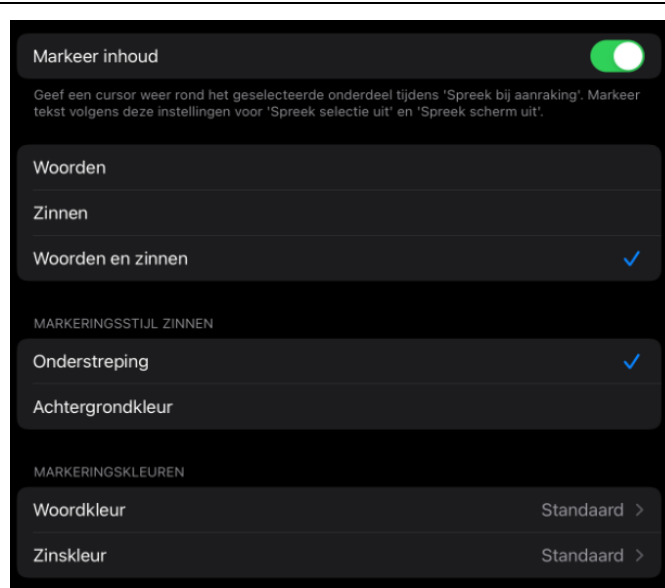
Markeer inhoud

Geef een cursor weer rond het geselecteerde onderdeel tijdens 'Spreek bij aanraking'. Markeer tekst volgens deze instellingen voor 'Spreek selectie uit' en 'Spreek scherm uit'.

Woorden

Zinnen

Woorden en zinnen ✓

MARKERINGSSTIJL ZINNEN

Onderstreping ✓

Achtergrondkleur

MARKERINGSKLEUREN

Woordkleur Standaard >

Zinskleur Standaard >